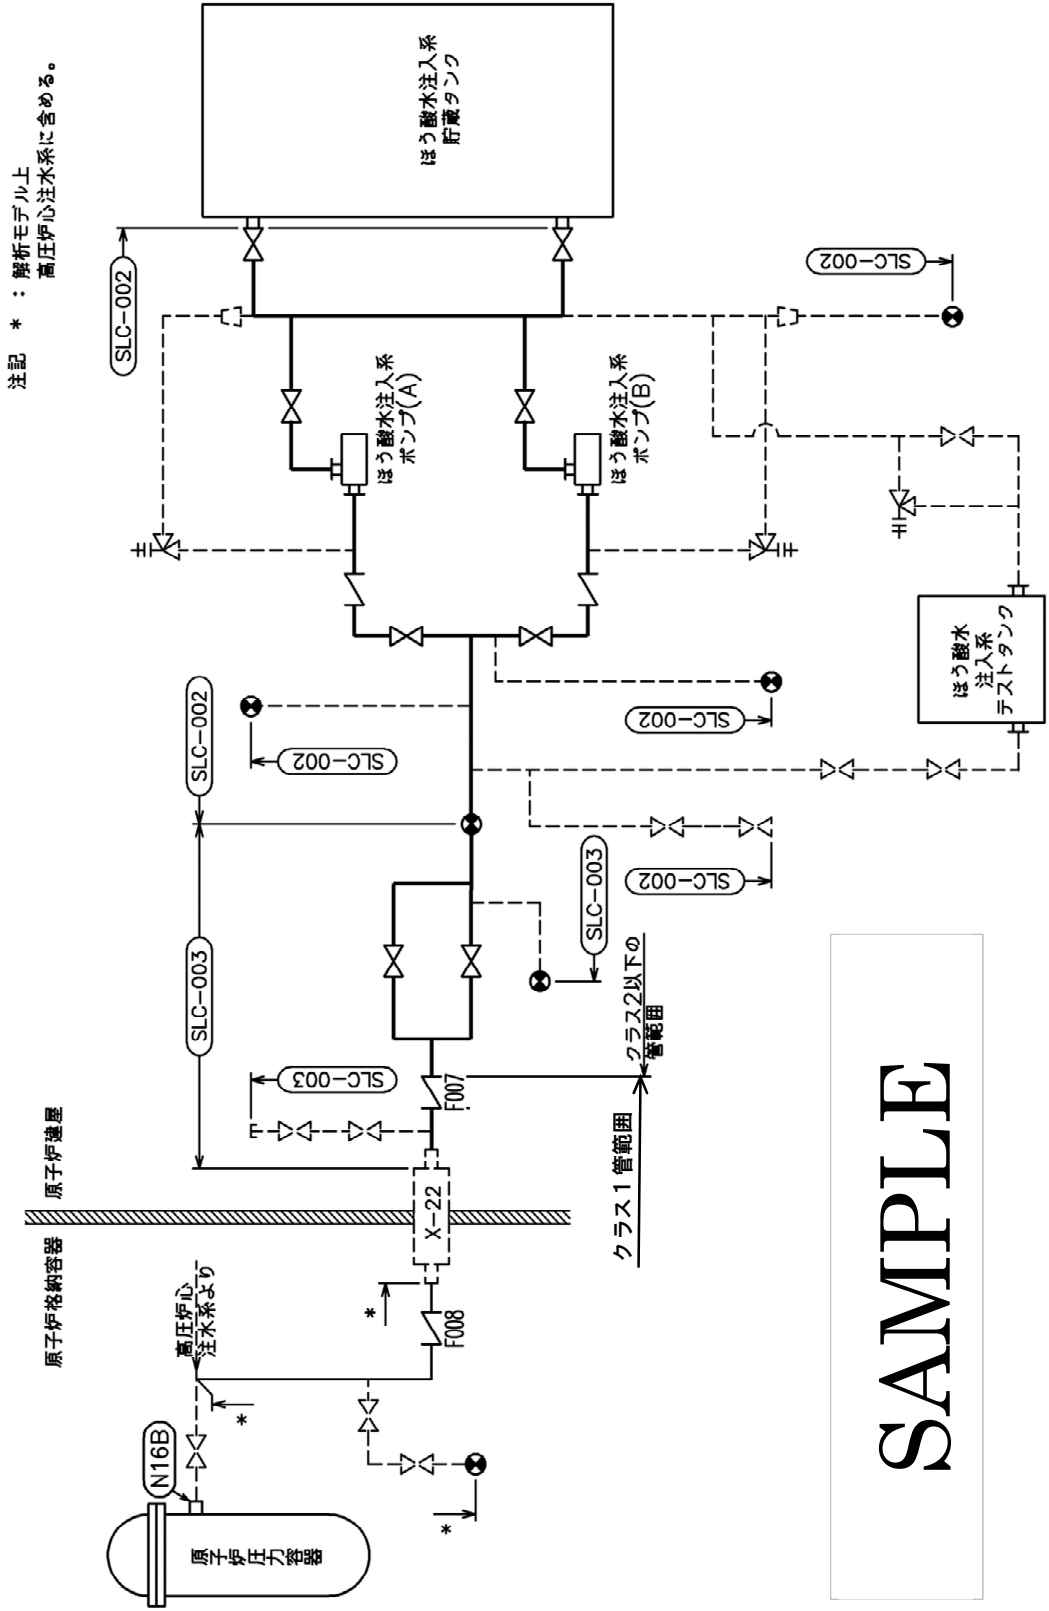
注記　＊：解析モデル上
　　　　　高圧炉心注水系に含める。

ほう酸水注入系
貯蔵タンク

SLC−002

SLC−002

ほう酸水注入系
ポンプ(A)

ほう酸水注入系
ポンプ(B)

ほう酸水
注入系
テストタンク

SLC−002

SLC−002

SLC−002

SLC−002

SLC−003

SLC−003

クラス2以下の
管範囲

SLC−003

F007

クラス１管範囲

原子炉建屋

原子炉格納容器

X−22

＊

F008

高圧炉心
注水系より

＊

N16B

原子炉圧力容器

＊

SAMPLE